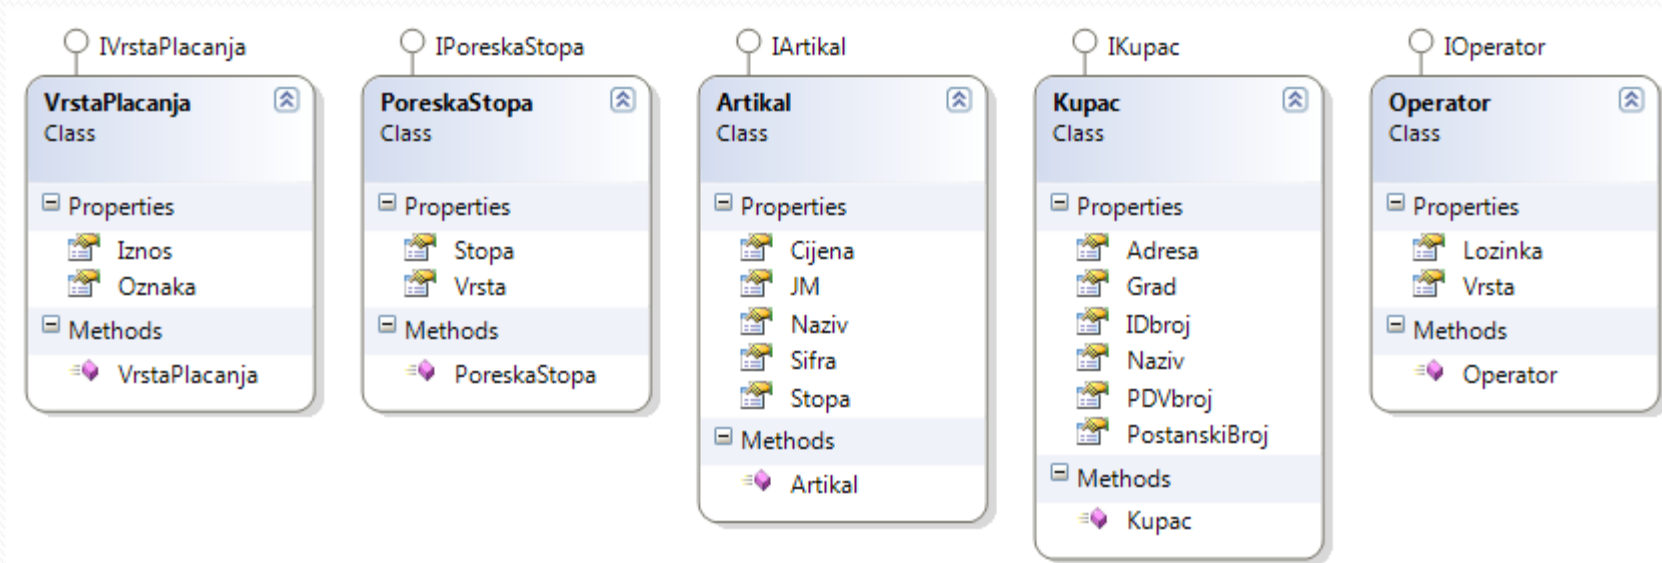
IVrstaPlacanja
VrstaPlacanja
Class
Properties
Iznos
Oznaka
Methods
VrstaPlacanja

IPoreskaStopa
PoreskaStopa
Class
Properties
Stopa
Vrsta
Methods
PoreskaStopa

IArtikal
Artikal
Class
Properties
Cijena
JM
Naziv
Sifra
Stopa
Methods
Artikal

IKupac
Kupac
Class
Properties
Adresa
Grad
IDbroj
Naziv
PDVbroj
PostanskiBroj
Methods
Kupac

IOperator
Operator
Class
Properties
Lozinka
Vrsta
Methods
Operator